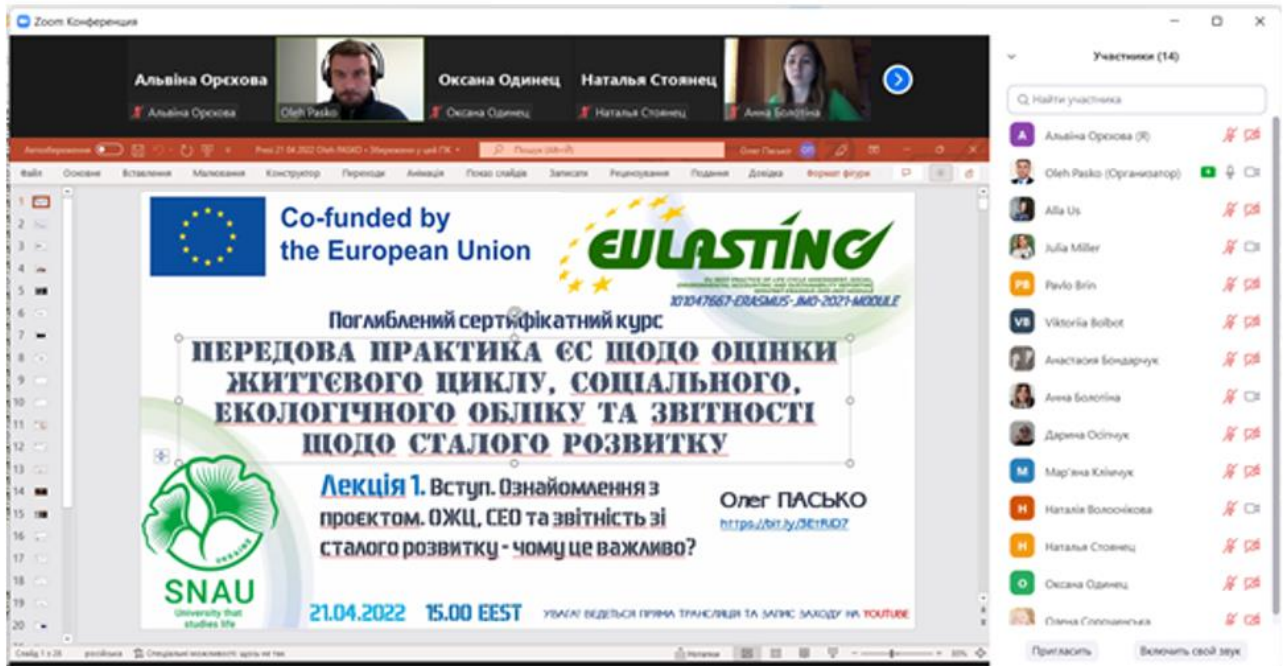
Zoom Конференция

Альвіна Орєхова
Альвіна Орєхова
Oleh Pasko
Оксана Одинец
Оксана Одинец
Наталья Стоянец
Наталья Стоянец
Анна Болотіна

Автозбереження
Файл Основне Вставлення Малювання Конструктор Переходи Анімація Показ слайдів Записати Рецензування Подання Довідка Формат фігури

Co-funded by the European Union

EULASTING

101047667-ERASMUS-JMO-2021-MODULE

Поглиблений сертифікатний курс

ПЕРЕДОВА ПРАКТИКА ЄС ЩОДО ОЦІНКИ ЖИТТЄВОГО ЦИКЛУ, СОЦІАЛЬНОГО, ЕКОЛОГІЧНОГО ОБЛІКУ ТА ЗВІТНОСТІ ЩОДО СТАЛОГО РОЗВИТКУ

Лекція 1. Вступ. Ознайомлення з проєктом. ОЖЦ, СЕО та звітність зі сталого розвитку - чому це важливо?

Олег ПАСЬКО
https://bit.ly/3ETRJD7

SNAU
University that studies life

21.04.2022 15.00 EEST

УВАГА! ВЕДЕТЬСЯ ПРЯМА ТРАНСЛЯЦІЯ ТА ЗАПИС ЗАХОДУ НА YOUTUBE

Участники (14)

Найти участника

Альвіна Орєхова (Я)
Oleh Pasko (Организатор)
Alla Us
Julia Miller
Pavlo Brin
Viktoriia Bolbot
Анастасия Бондарчук
Анна Болотіна
Дарина Осіпчук
Мар'яна Клімчук
Наталія Волоснікова
Наталья Стоянец
Оксана Одинец
Олена Сорочинська

Пригласить
Включить свой звук